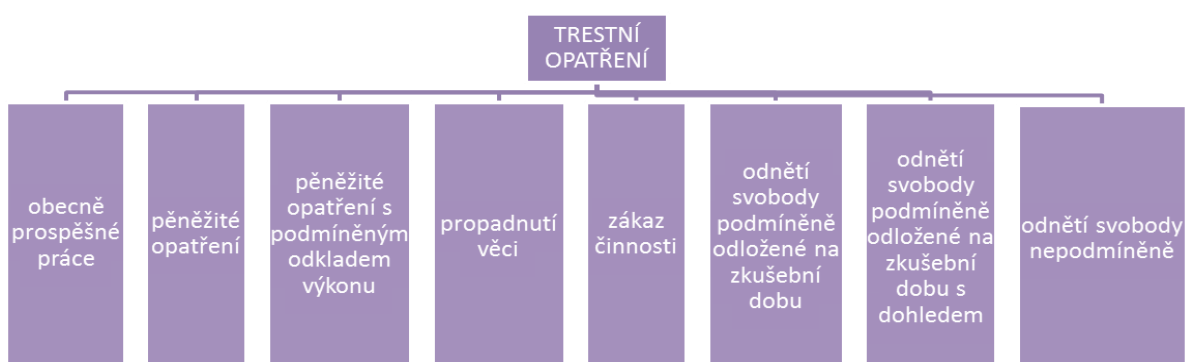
TRESTNÍ OPATŘENÍ

obecně prospěšné práce

peněžité opatření

peněžité opatření s podmíněným odkladem výkonu

propadnutí věci

zákaz činnosti

odnětí svobody podmíněně odložené na zkušební dobu

odnětí svobody podmíněně odložené na zkušební dobu s dohledem

odnětí svobody nepodmíněně